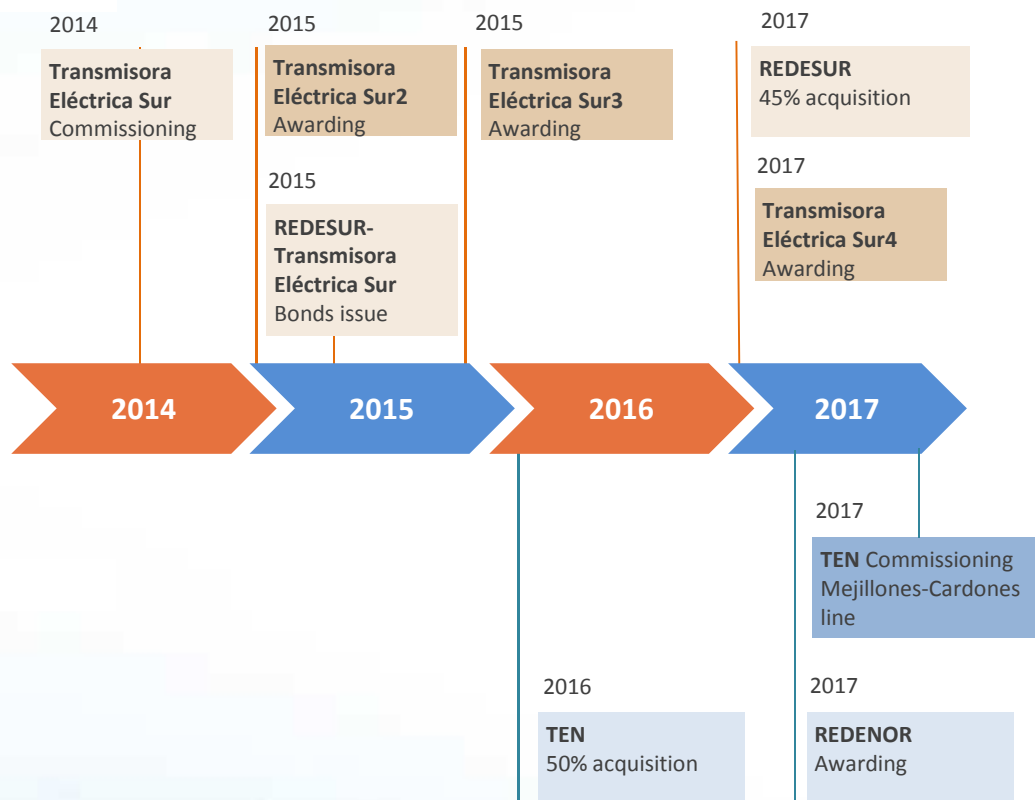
2014
Transmisora Eléctrica Sur
Commissioning

2015
Transmisora Eléctrica Sur2
Awarding

2015
REDESUR-Transmisora Eléctrica Sur
Bonds issue

2015
Transmisora Eléctrica Sur3
Awarding

2017
REDESUR
45% acquisition

2017
Transmisora Eléctrica Sur4
Awarding

2014

2015

2016

2017

2017
TEN Commissioning Mejillones-Cardones line

2016
TEN
50% acquisition

2017
REDENOR
Awarding